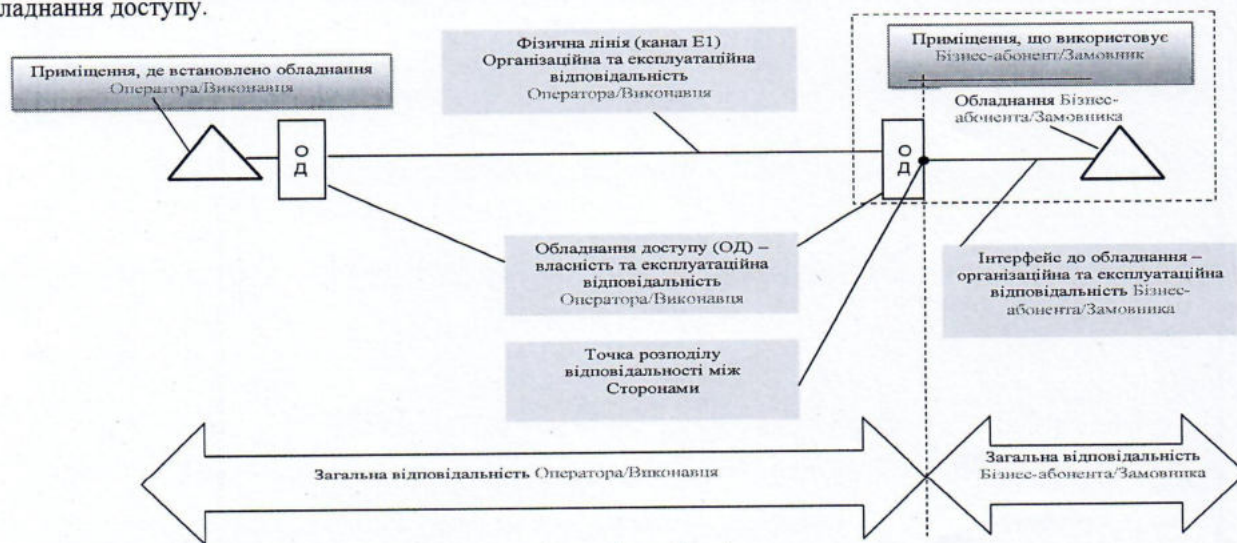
ладнання доступу.

Приміщення, де встановлено обладнання Оператора/Виконавця

Фізична лінія (канал Е1) Організаційна та експлуатаційна відповідальність Оператора/Виконавця

Приміщення, що використовує Бізнес-абонент/Замовник

Обладнання Бізнес-абонента/Замовника

О Д

О Д

Обладнання доступу (ОД) – власність та експлуатаційна відповідальність Оператора/Виконавця

Інтерфейс до обладнання – організаційна та експлуатаційна відповідальність Бізнес-абонента/Замовника

Точка розподілу відповідальності між Сторонами

Загальна відповідальність Оператора/Виконавця

Загальна відповідальність Бізнес-абонента/Замовника